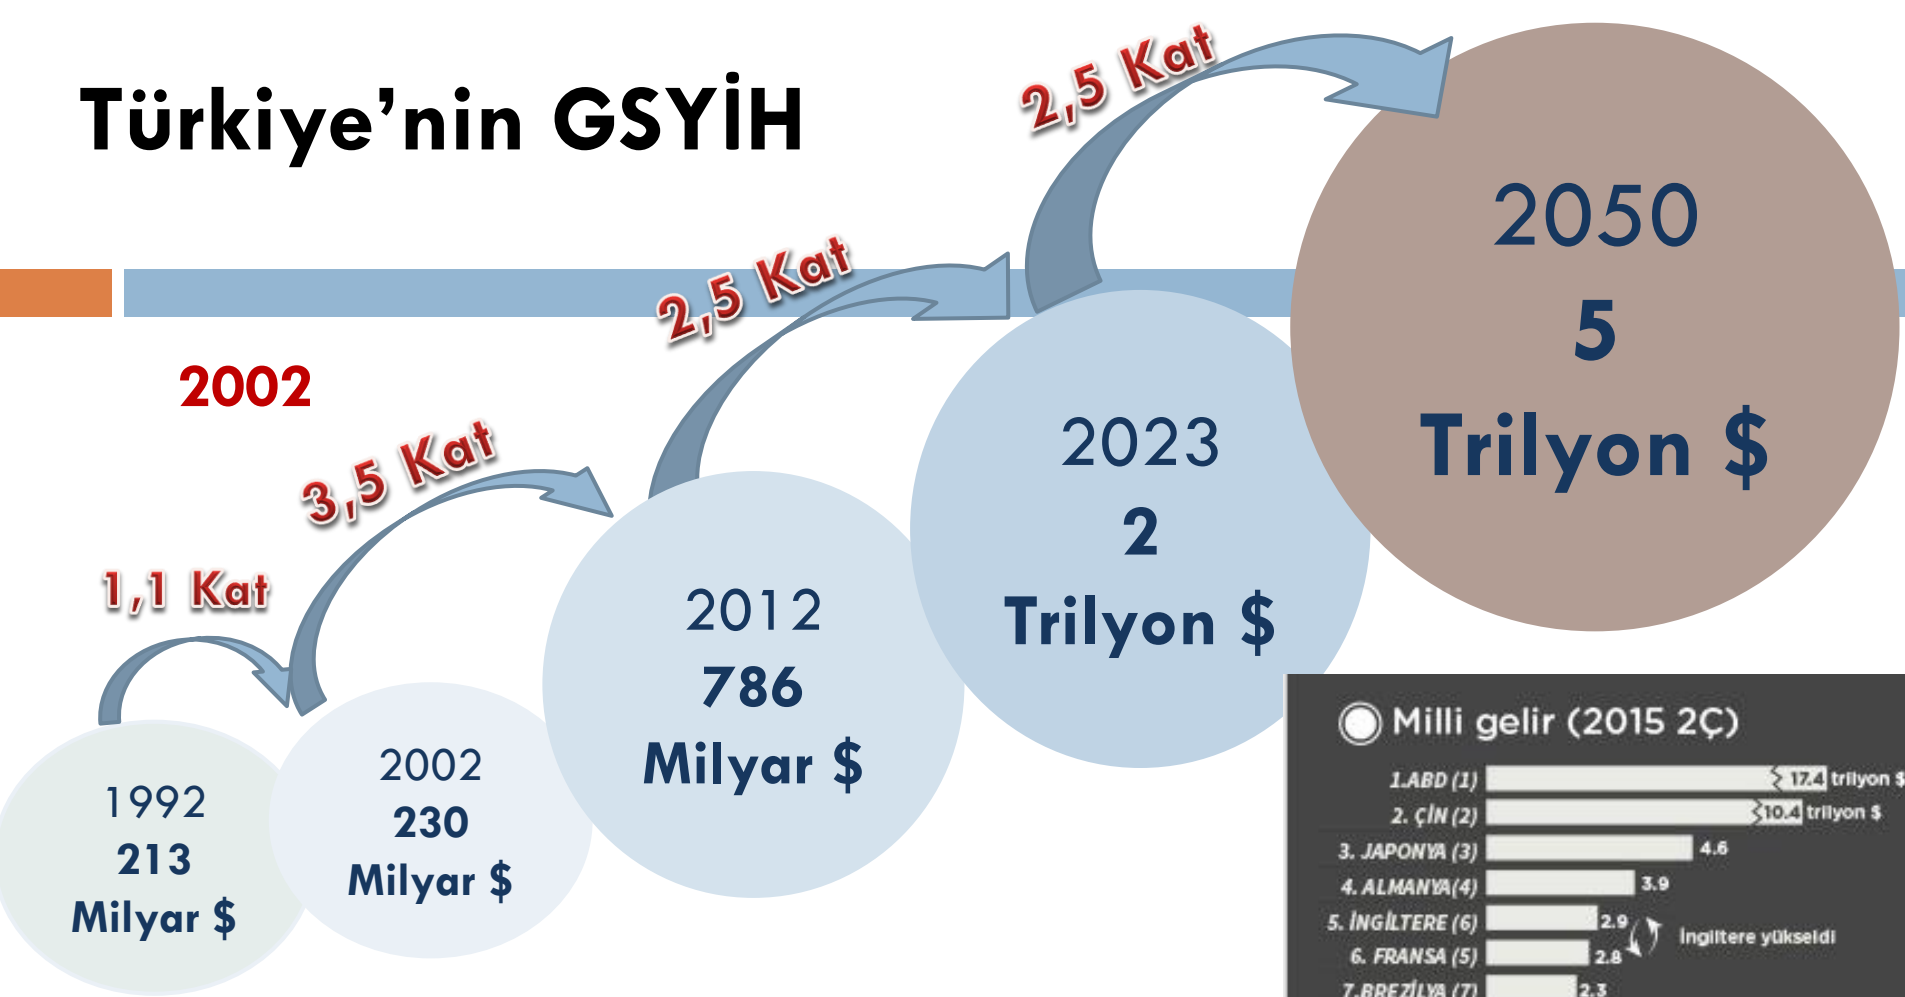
Türkiye'nin GSYİH

2002

2,5 Kat

2,5 Kat

3,5 Kat

1,1 Kat

1992
213
Milyar $

2002
230
Milyar $

2012
786
Milyar $

2023
2
Trilyon $

2050
5
Trilyon $

Milli gelir (2015 2Ç)

1.ABD (1) 17.4 trilyon $
2. ÇİN (2) 10.4 trilyon $
3. JAPONYA (3) 4.6
4. ALMANYA (4) 3.9
5. İNGİLTERE (6) 2.9
6. FRANSA (5) 2.8
7. BREZİLYA (7) 2.3

İngiltere yükseldi